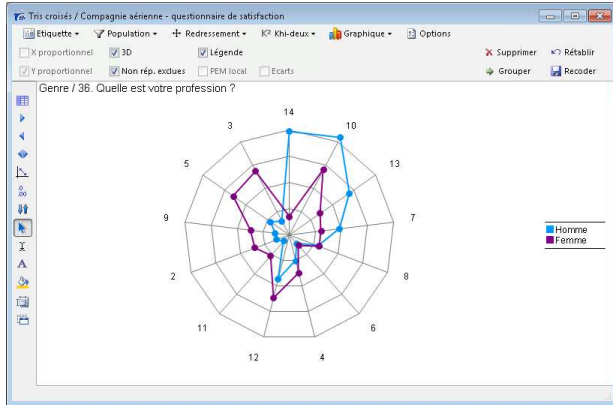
Tris croisés / Compagnie aérienne - questionnaire de satisfaction

Etiquette ▾ Population ▾ Redressement ▾ K² Khi-deux ▾ Graphique ▾ Options

X proportionnel 3D Légende Supprimer Rétablir

Y proportionnel Non rép. exclues PEM local Ecarts Grouper Recoder

Genre / 36. Quelle est votre profession ?

14
10
13
7
8
6
4
12
11
2
9
5
3

Homme
Femme